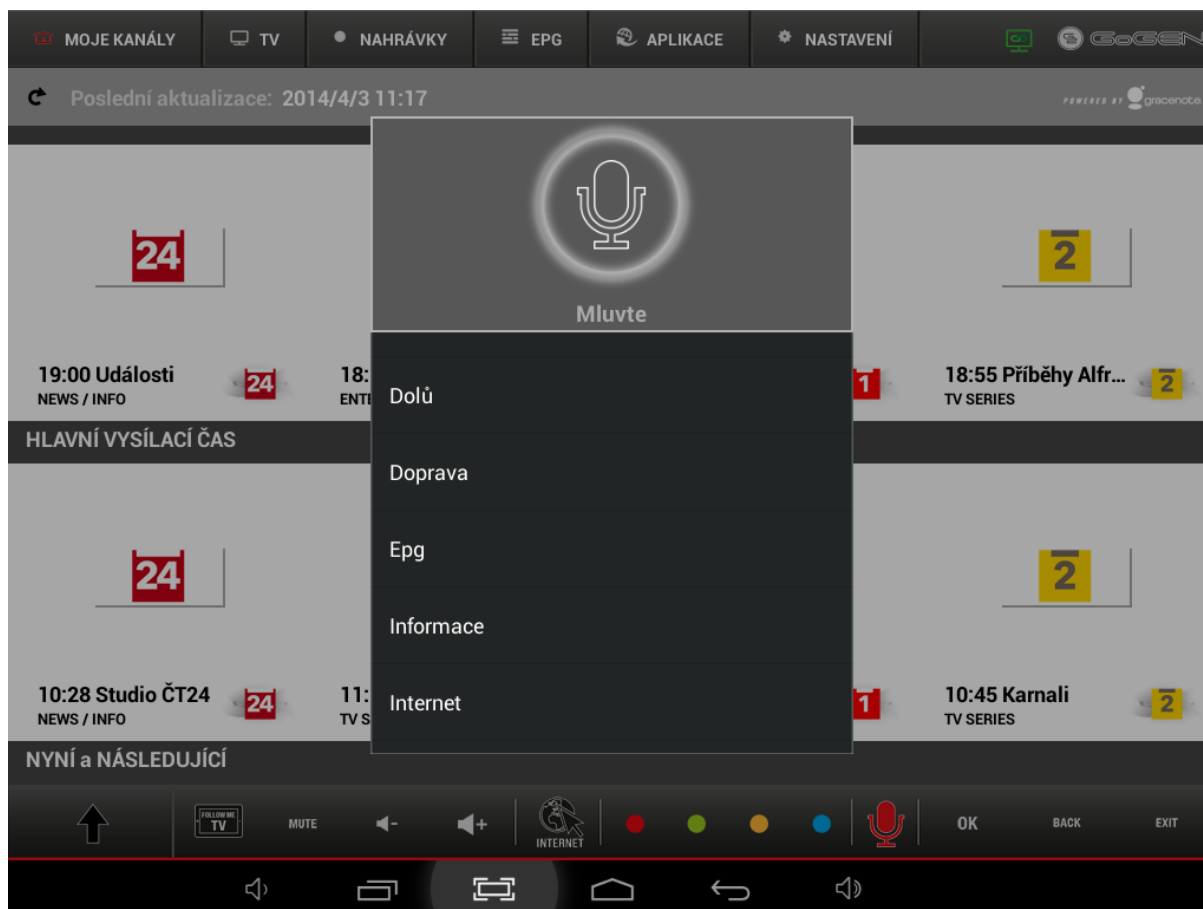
MOJE KANÁLY | TV | NAHRÁVKY | EPG | APLIKACE | NASTAVENÍ | GoGEN

Poslední aktualizace: 2014/4/3 11:17

POWERED BY gracenote

24

2

Mluvte

19:00 Události
NEWS / INFO

18:
ENTI

Dolů

Doprava

Epg

Informace

Internet

1

18:55 Příběhy Alfr...
TV SERIES

HLAVNÍ VYSÍLACÍ ČAS

24

2

10:28 Studio ČT24
NEWS / INFO

11:
TV S

1

10:45 Karnali
TV SERIES

NYNÍ a NÁSLEDUJÍCÍ

FOLLOW ME TV | MUTE | INTERNET | OK | BACK | EXIT